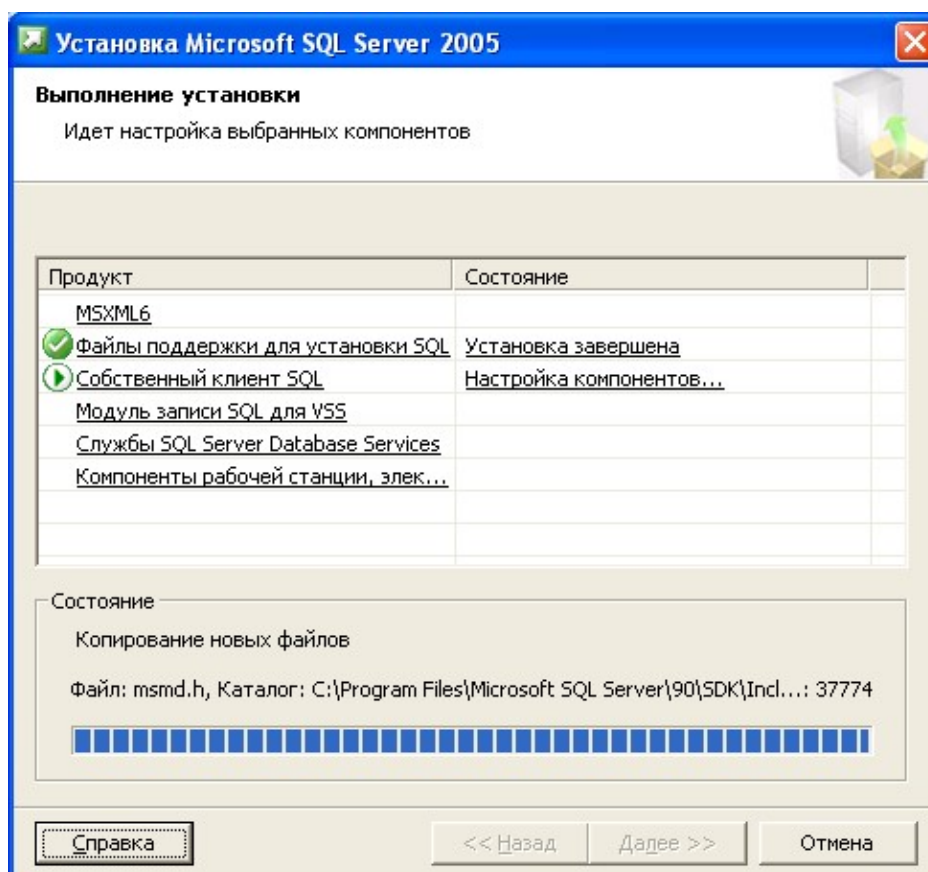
Установка Microsoft SQL Server 2005

Выполнение установки

Идет настройка выбранных компонентов

| Продукт | Состояние |
|---|---|
| MSXML6 | |
| Файлы поддержки для установки SQL | Установка завершена |
| Собственный клиент SQL | Настройка компонентов... |
| Модуль записи SQL для VSS | |
| Службы SQL Server Database Services | |
| Компоненты рабочей станции, элек... | |

Состояние

Копирование новых файлов

Файл: msmd.h, Каталог: C:\Program Files\Microsoft SQL Server\90\SDK\Incl...: 37774

Справка
<< Назад
Далее >>
Отмена